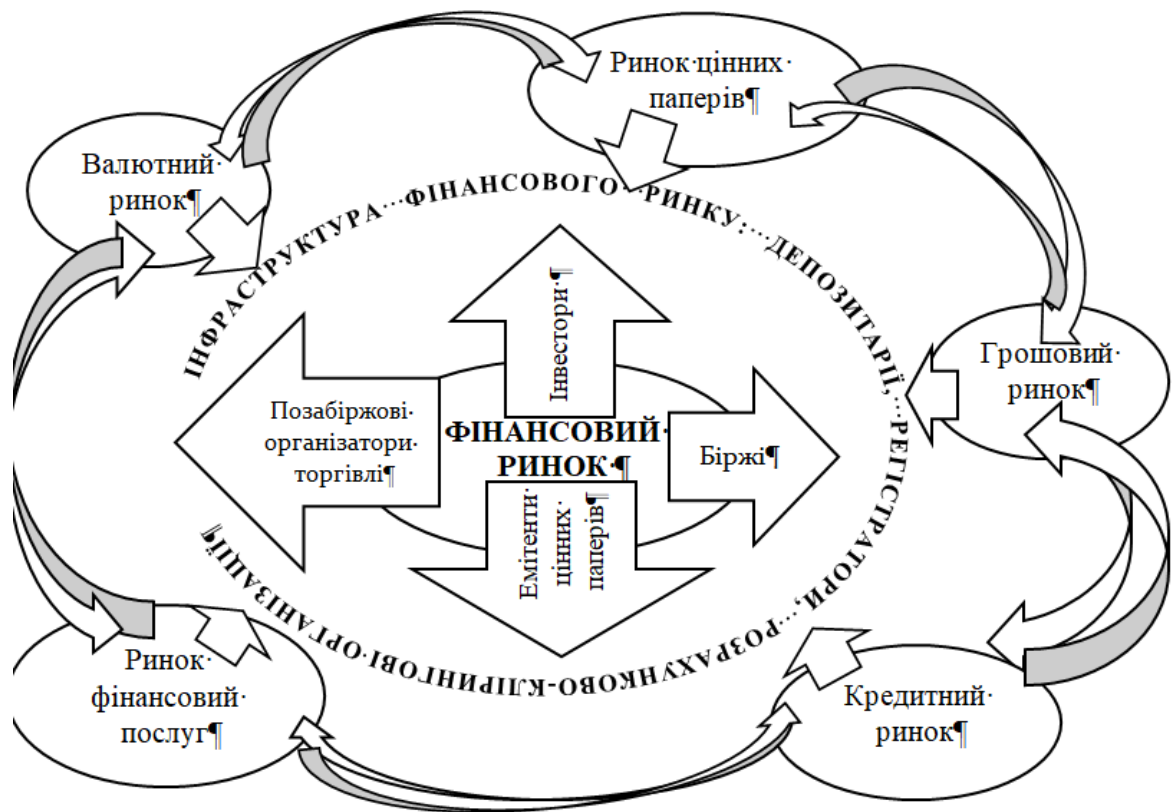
Ринок·цінних· паперів¶

Валютний· ринок¶

Грошовий· ринок¶

Кредитний· ринок¶

Ринок· фінансовий· послуг¶

ІНФРАСТРУКТУРА···ФІНАНСОВОГО··РИНКУ:···ДЕПОЗИТАРІЇ,···РЕЄСТРАТОРИ,···РОЗРАХУНКОВО-КЛІРИНГОВІ·ОРГАНІЗАЦІЇ¶

Інвестори·¶

Позабіржові· організатори· торгівлі¶

ФІНАНСОВИЙ· РИНОК·¶

Біржі¶

Емітенти· цінних· паперів¶